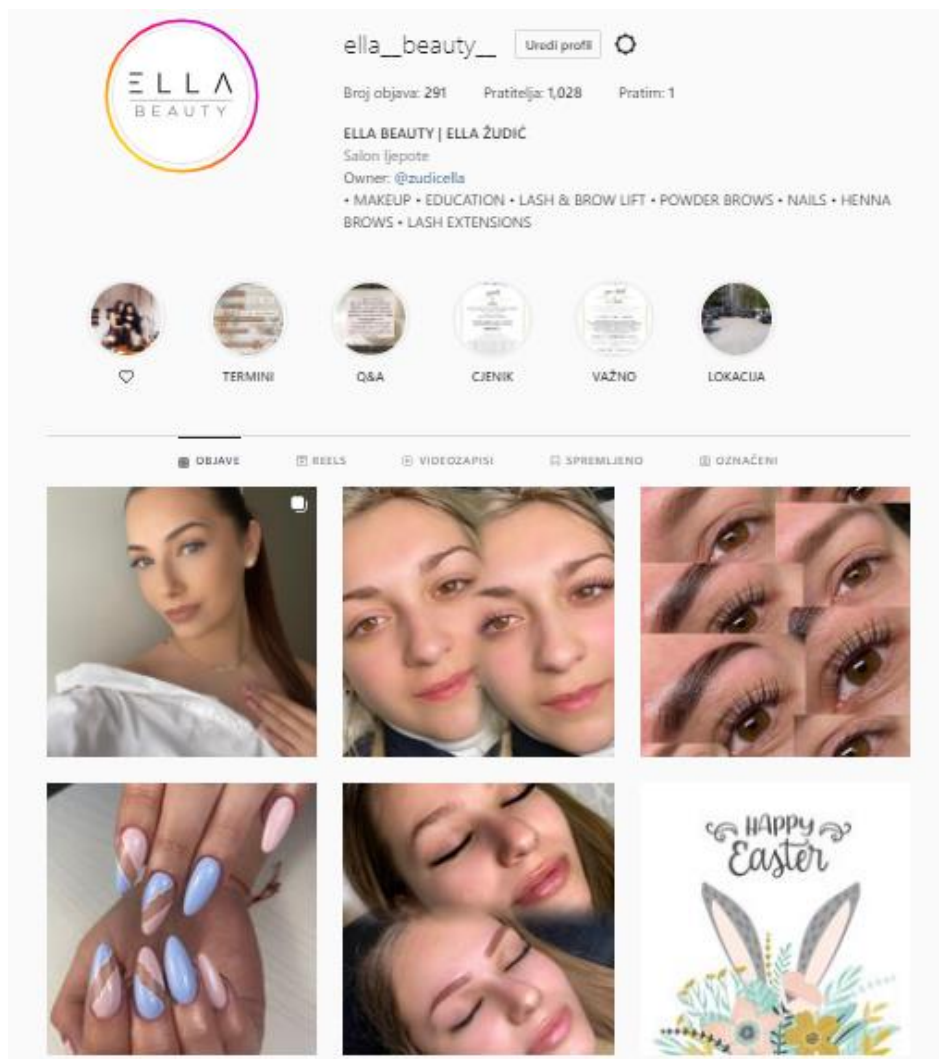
ELLA
BEAUTY

ella__beauty__ Uredi profil

Broj objava: 291 Pratitelja: 1,028 Pratim: 1

ELLA BEAUTY | ELLA ŽUDIĆ
Salon ljepote
Owner: @zudicella
• MAKEUP • EDUCATION • LASH & BROW LIFT • POWDER BROWS • NAILS • HENNA BROWS • LASH EXTENSIONS

TERMINI Q&A CJENIK VAŽNO LOKACIJA

OBJAVE REELS VIDEOZAPISI SPREMLJENO OZNAČENI

HAPPY Easter